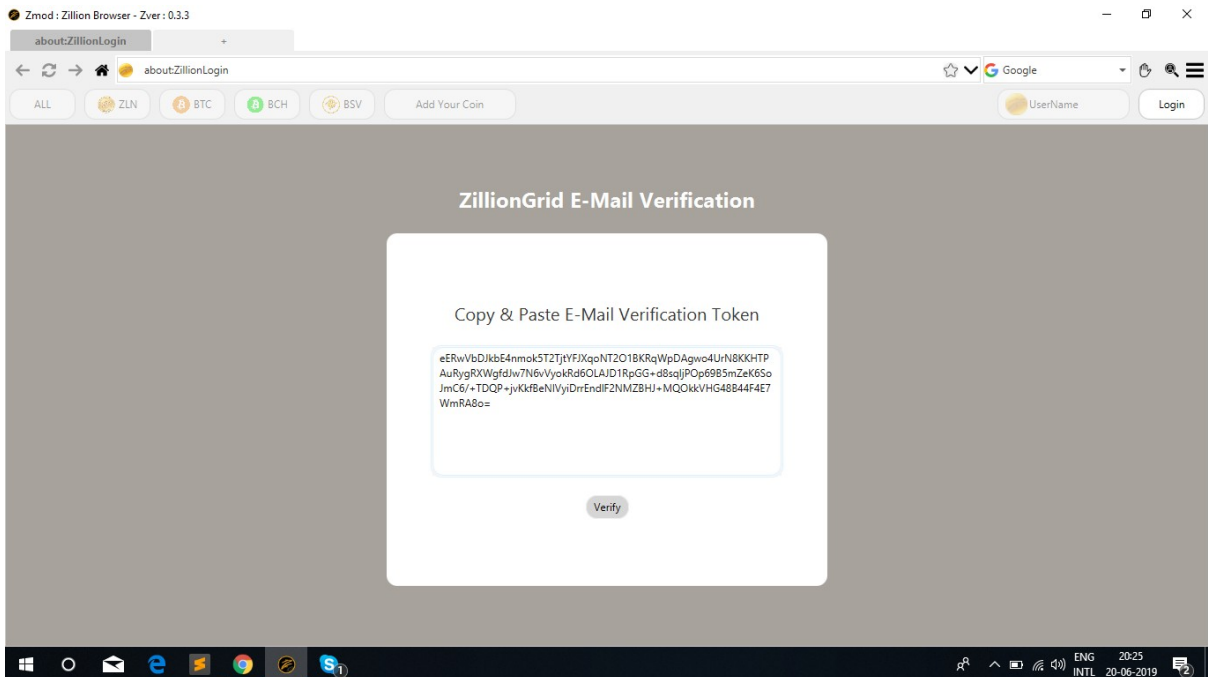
Zmod : Zillion Browser - Zver : 0.3.3

about:ZillionLogin +

about:ZillionLogin

Google

ALL ZLN BTC BCH BSV Add Your Coin UserName Login

ZillionGrid E-Mail Verification

Copy & Paste E-Mail Verification Token

eERwVbDJkbE4nmok5T2TjtYFJXqoNT2O1BKRqWpDAgwo4UrN8KKHTPAuRygRXWgfdJw7N6vVyokRd6OLAJD1RpGG+d8sqljPOp69B5mZeK6SoJmC6/+TDQP+jvKkfBeNIVyiDrrEndlF2NMZBHJ+MQOkkVHG48B44F4E7WmRA8o=

Verify

ENG INTL 20:25 20-06-2019